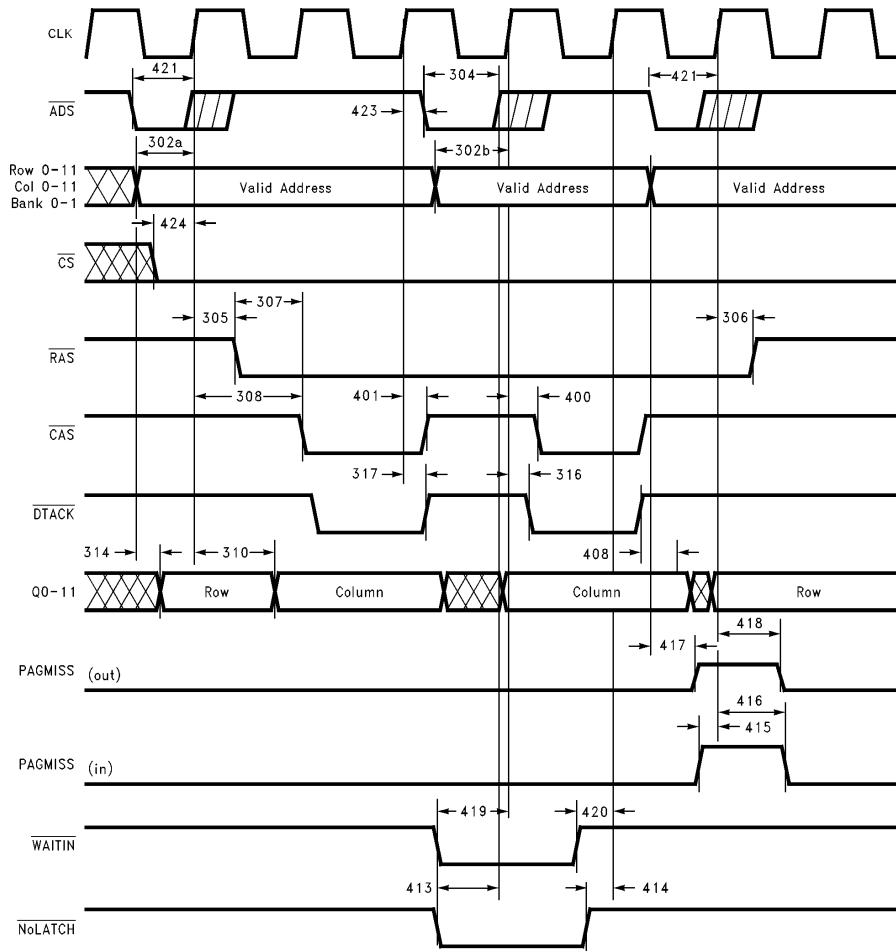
CLK

421

304

421

$\overline{ADS}$

423

302a

302b

Row 0-11
Col 0-11
Bank 0-1

Valid Address

Valid Address

Valid Address

424

$\overline{CS}$

307

305

306

$\overline{RAS}$

308

401

400

$\overline{CAS}$

317

316

$\overline{DTACK}$

314

310

408

Q0-11

Row

Column

Column

Row

418

417

PAGMISS (out)

416

415

PAGMISS (in)

419

420

$\overline{WAITIN}$

413

414

$\overline{NoLATCH}$